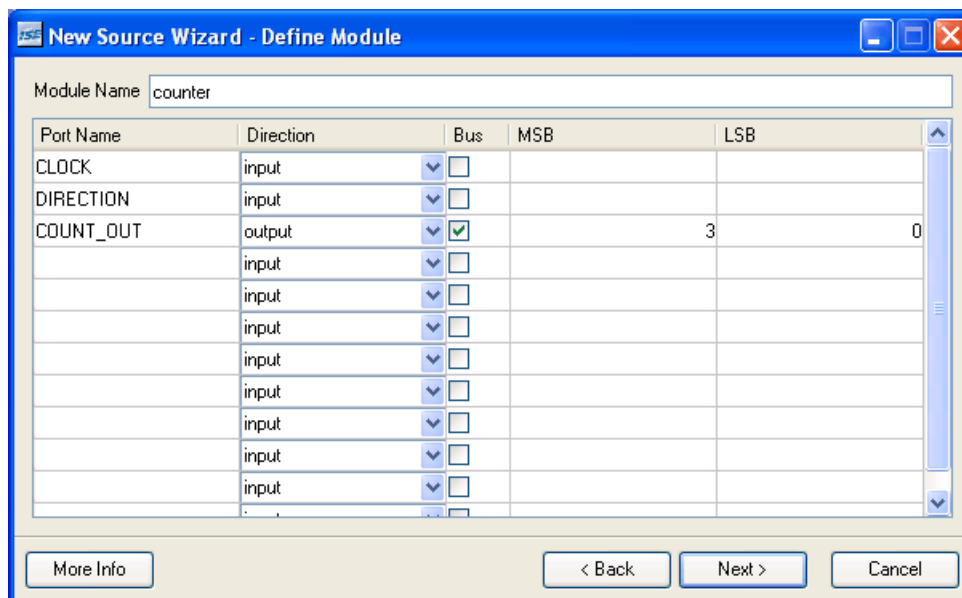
ISE New Source Wizard - Define Module

Module Name counter

| Port Name | Direction | Bus | MSB | LSB |
|---|---|---|---|---|
| CLOCK | input | | | |
| DIRECTION | input | | | |
| COUNT_OUT | output | ✓ | 3 | 0 |
| | input | | | |
| | input | | | |
| | input | | | |
| | input | | | |
| | input | | | |
| | input | | | |
| | input | | | |
| | input | | | |
| | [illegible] | | | |

More Info

< Back

Next >

Cancel